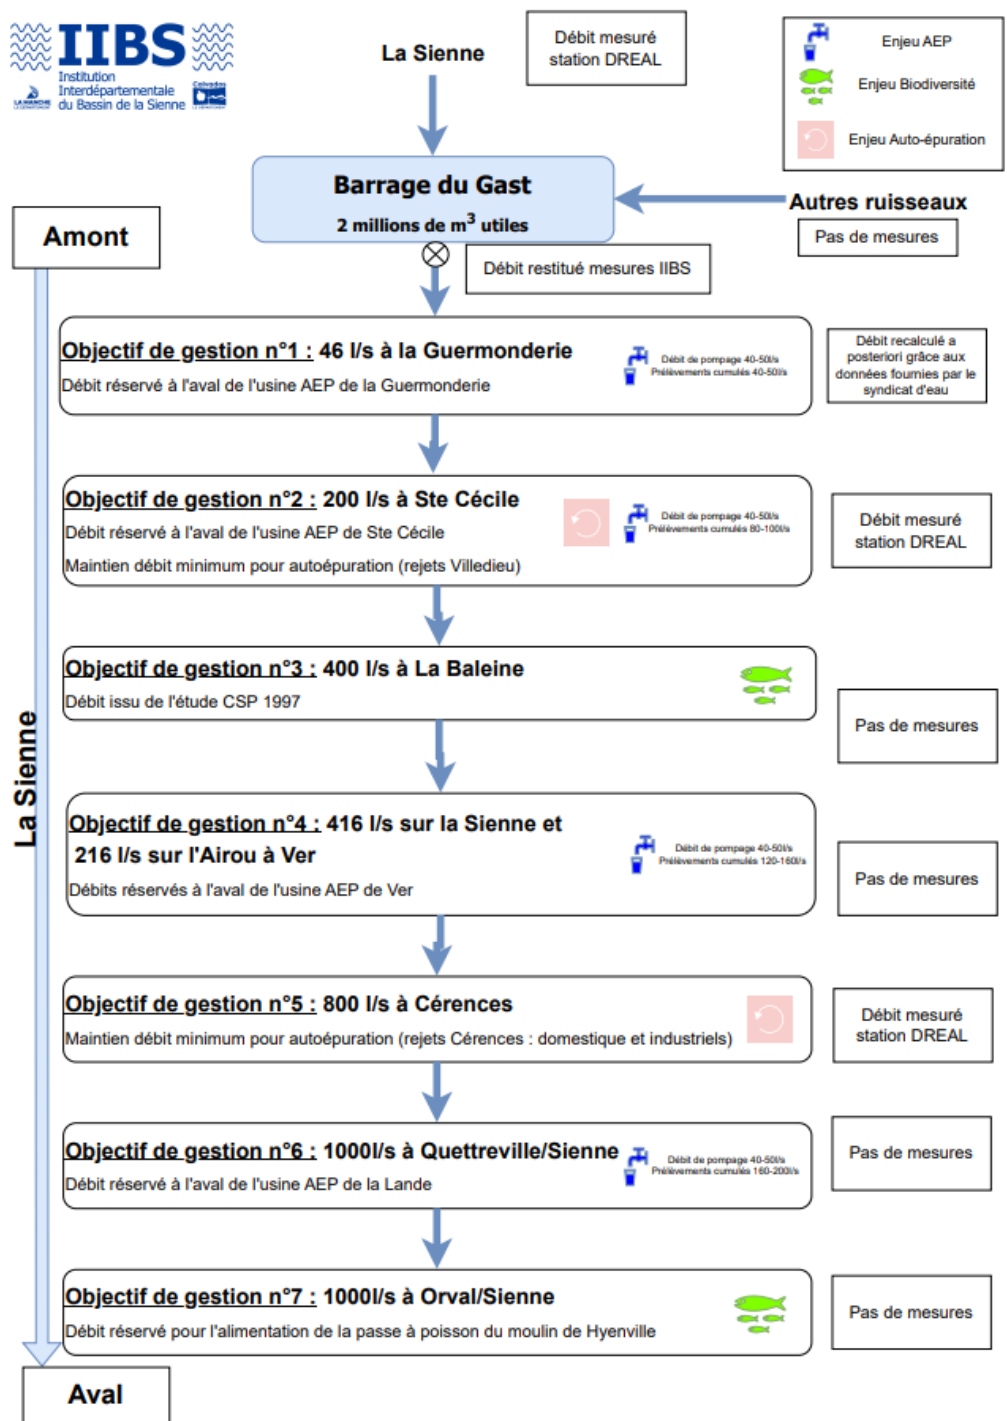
IIBS
Institution Interdépartementale du Bassin de la Sienne

La Sienne

Débit mesuré station DREAL

Enjeu AEP
Enjeu Biodiversité
Enjeu Auto-épuration

Barrage du Gast
2 millions de m$^3$ utiles

Autres ruisseaux
Pas de mesures

Amont

Débit restitué mesures IIBS

Objectif de gestion n°1 : 46 l/s à la Guermonderie
Débit réservé à l'aval de l'usine AEP de la Guermonderie
Débit de pompage 40-50l/s
Prélèvements cumulés 40-50l/s

Débit recalculé a posteriori grâce aux données fournies par le syndicat d'eau

Objectif de gestion n°2 : 200 l/s à Ste Cécile
Débit réservé à l'aval de l'usine AEP de Ste Cécile
Maintien débit minimum pour autoépuration (rejets Villedieu)
Débit de pompage 40-50l/s
Prélèvements cumulés 80-100l/s

Débit mesuré station DREAL

Objectif de gestion n°3 : 400 l/s à La Baleine
Débit issu de l'étude CSP 1997

Pas de mesures

La Sienne

Objectif de gestion n°4 : 416 l/s sur la Sienne et 216 l/s sur l'Airou à Ver
Débits réservés à l'aval de l'usine AEP de Ver
Débit de pompage 40-50l/s
Prélèvements cumulés 120-160l/s

Pas de mesures

Objectif de gestion n°5 : 800 l/s à Cérences
Maintien débit minimum pour autoépuration (rejets Cérences : domestique et industriels)

Débit mesuré station DREAL

Objectif de gestion n°6 : 1000l/s à Quettreville/Sienne
Débit réservé à l'aval de l'usine AEP de la Lande
Débit de pompage 40-50l/s
Prélèvements cumulés 160-200l/s

Pas de mesures

Objectif de gestion n°7 : 1000l/s à Orval/Sienne
Débit réservé pour l'alimentation de la passe à poisson du moulin de Hyenville

Pas de mesures

Aval